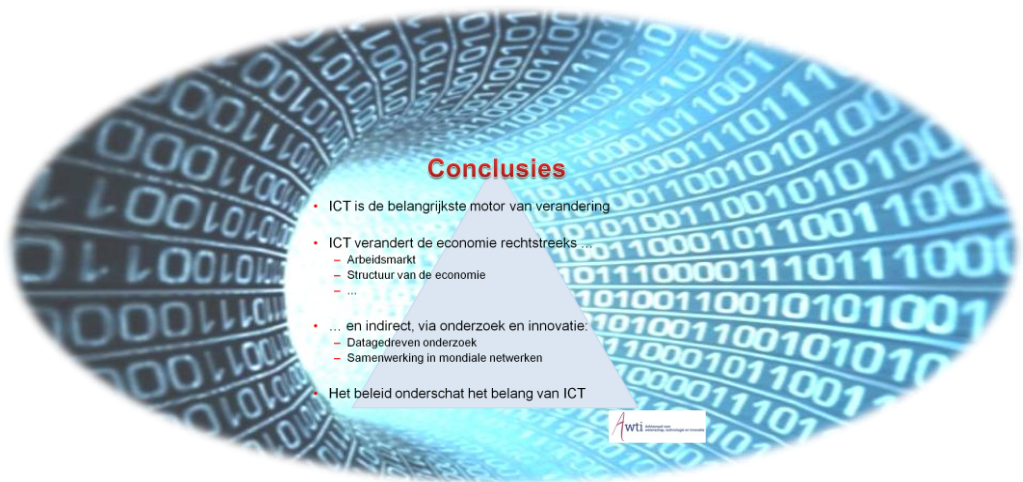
Conclusies

- ICT is de belangrijkste motor van verandering

- ICT verandert de economie rechtstreeks …
  - Arbeidsmarkt
  - Structuur van de economie
  - …

- … en indirect, via onderzoek en innovatie:
  - Datagedreven onderzoek
  - Samenwerking in mondiale netwerken

- Het beleid onderschat het belang van ICT

awti Adviesraad voor wetenschap, technologie en innovatie